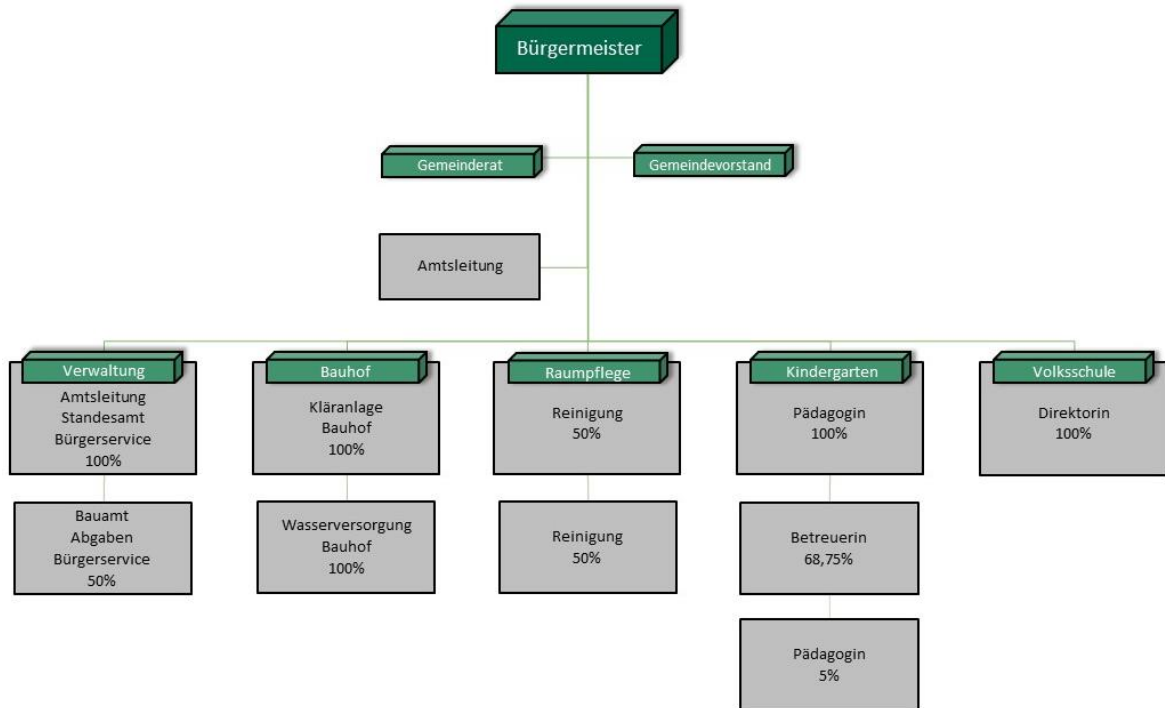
Bürgermeister

Gemeinderat

Gemeindevorstand

Amtsleitung

Verwaltung
Amtsleitung
Standesamt
Bürgerservice
100%

Bauamt
Abgaben
Bürgerservice
50%

Bauhof
Kläranlage
Bauhof
100%

Wasserversorgung
Bauhof
100%

Raumpflege
Reinigung
50%

Reinigung
50%

Kindergarten
Pädagogin
100%

Betreuerin
68,75%

Pädagogin
5%

Volksschule
Direktorin
100%